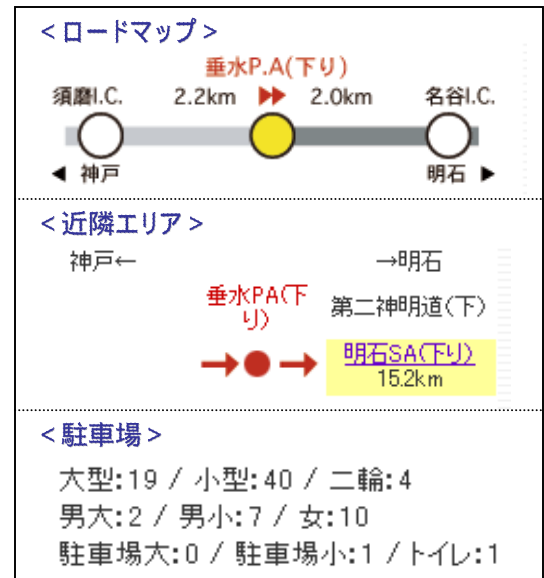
＜ロードマップ＞

垂水P.A(下り)

須磨I.C. 2.2km ▶▶ 2.0km 名谷I.C.

◀ 神戸 明石 ▶

＜近隣エリア＞

神戸← →明石

垂水PA(下り)

第二神明道(下)

明石SA(下り)
15.2km

＜駐車場＞

大型:19 / 小型:40 / 二輪:4

男大:2 / 男小:7 / 女:10

駐車場大:0 / 駐車場小:1 / トイレ:1